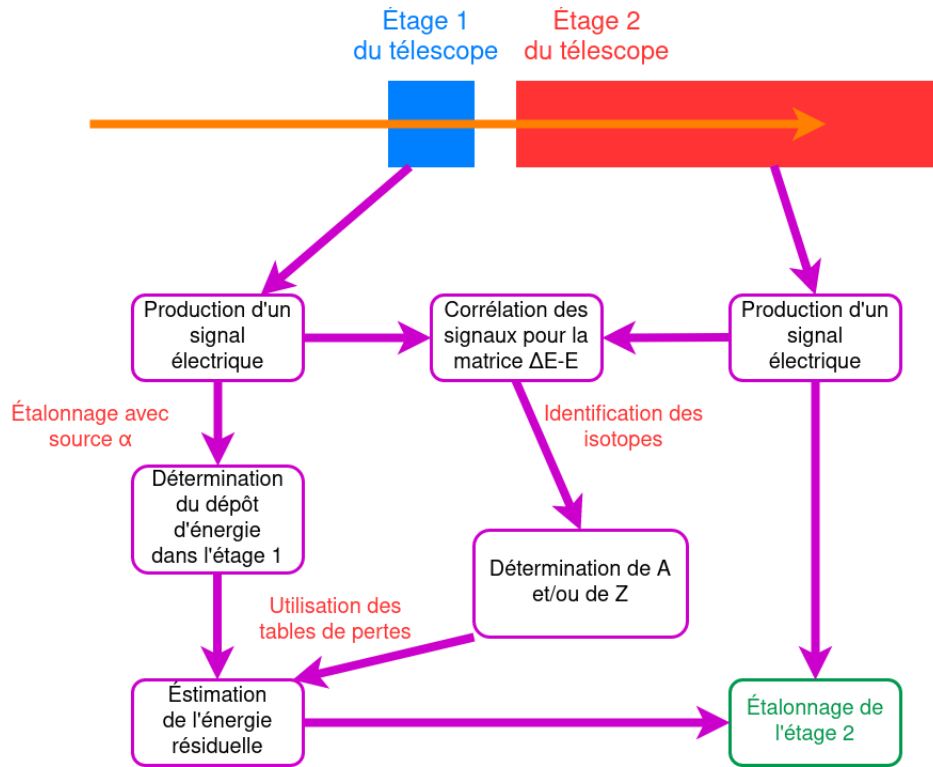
Étage 1 du télescope

Étage 2 du télescope

Production d'un signal électrique

Corrélation des signaux pour la matrice ΔE-E

Production d'un signal électrique

Étalonnage avec source α

Identification des isotopes

Détermination du dépôt d'énergie dans l'étage 1

Détermination de A et/ou de Z

Utilisation des tables de pertes

Éstimation de l'énergie résiduelle

Étalonnage de l'étage 2